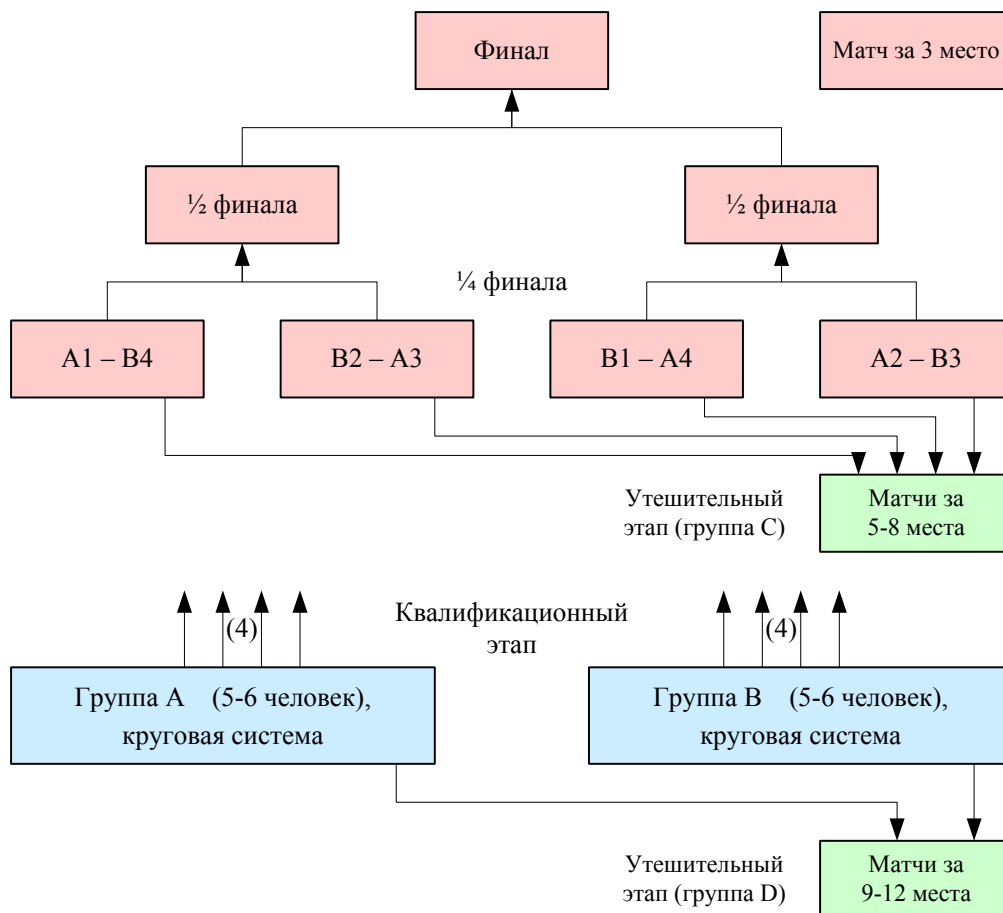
Финал

Матч за 3 место

½ финала

½ финала

¼ финала

A1 – B4

B2 – A3

B1 – A4

A2 – B3

Утешительный этап (группа С)

Матчи за 5-8 места

(4)

Квалификационный этап

(4)

Группа А (5-6 человек), круговая система

Группа В (5-6 человек), круговая система

Утешительный этап (группа D)

Матчи за 9-12 места